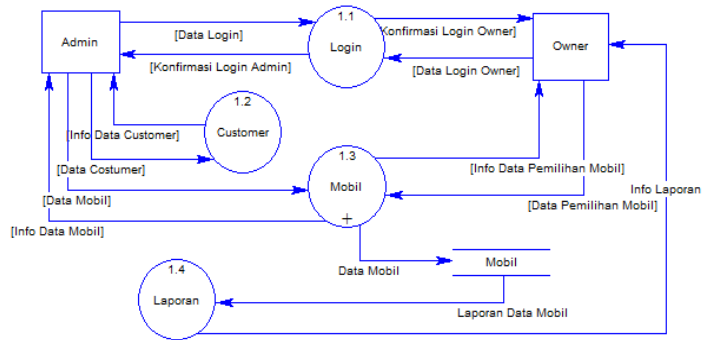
Admin

[Data Login]

1.1

Login

Konfirmasi Login Owner]

Owner

[Konfirmasi Login Admin]

[Data Login Owner]

1.2

Customer

[Info Data Customer]

[Data Costumer]

1.3

Mobil

[Info Data Pemilihan Mobil]

Info Laporan

[Data Mobil]

[Data Pemilihan Mobil]

[Info Data Mobil]

Data Mobil

Mobil

1.4

Laporan

Laporan Data Mobil